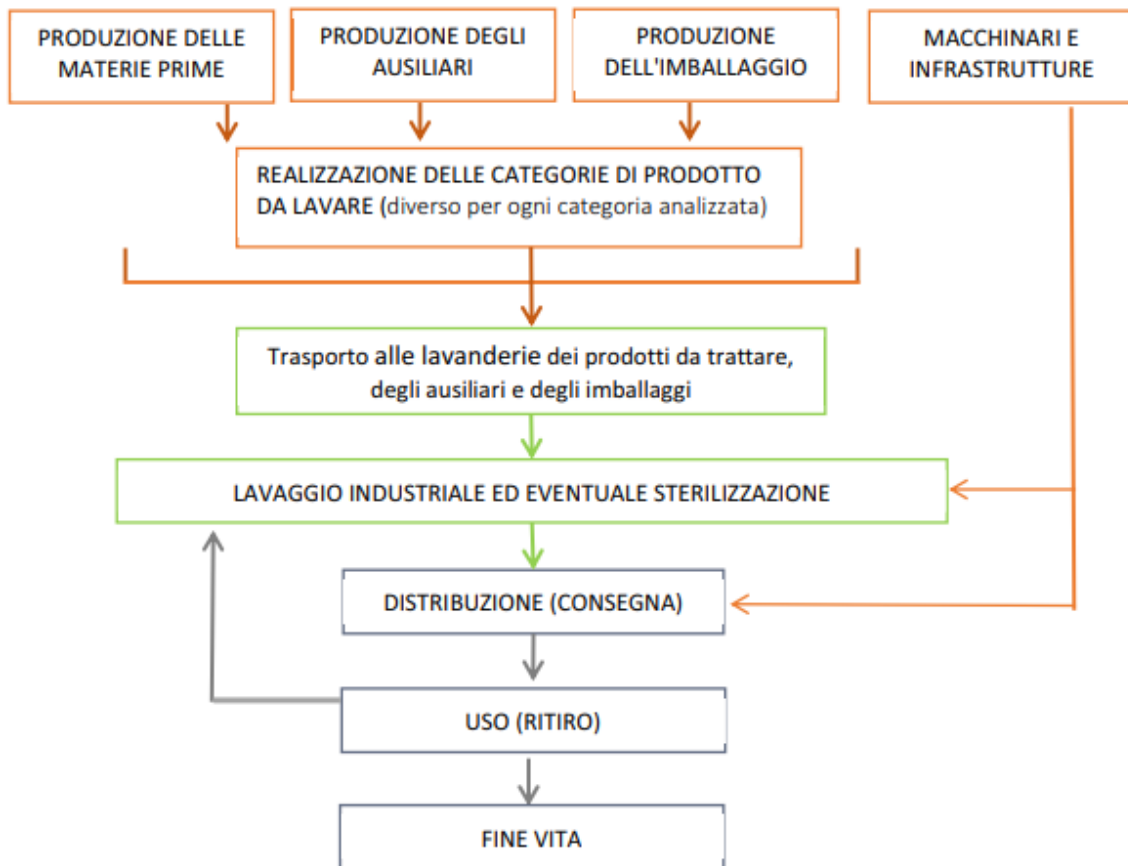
PRODUZIONE DELLE MATERIE PRIME

PRODUZIONE DEGLI AUSILIARI

PRODUZIONE DELL'IMBALLAGGIO

MACCHINARI E INFRASTRUTTURE

REALIZZAZIONE DELLE CATEGORIE DI PRODOTTO DA LAVARE (diverso per ogni categoria analizzata)

Trasporto alle lavanderie dei prodotti da trattare, degli ausiliari e degli imballaggi

LAVAGGIO INDUSTRIALE ED EVENTUALE STERILIZZAZIONE

DISTRIBUZIONE (CONSEGNA)

USO (RITIRO)

FINE VITA